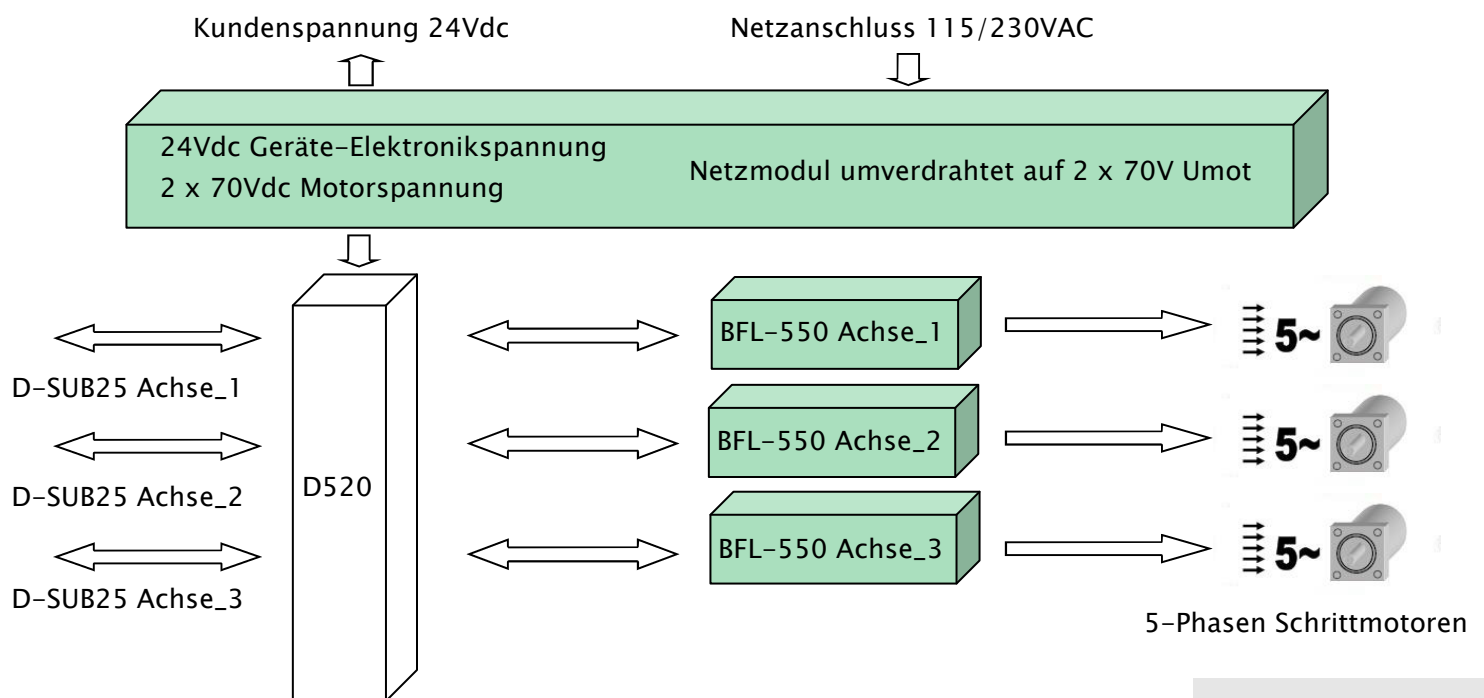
Kundenspannung 24Vdc

Netzanschluss 115/230VAC

24Vdc Geräte-Elektronikspannung
2 x 70Vdc Motorspannung

Netzmodul umverdrahtet auf 2 x 70V Umot

D-SUB25 Achse_1

D-SUB25 Achse_2

D-SUB25 Achse_3

D520

BFL-550 Achse_1

BFL-550 Achse_2

BFL-550 Achse_3

5~

5~

5~

5-Phasen Schrittmotoren